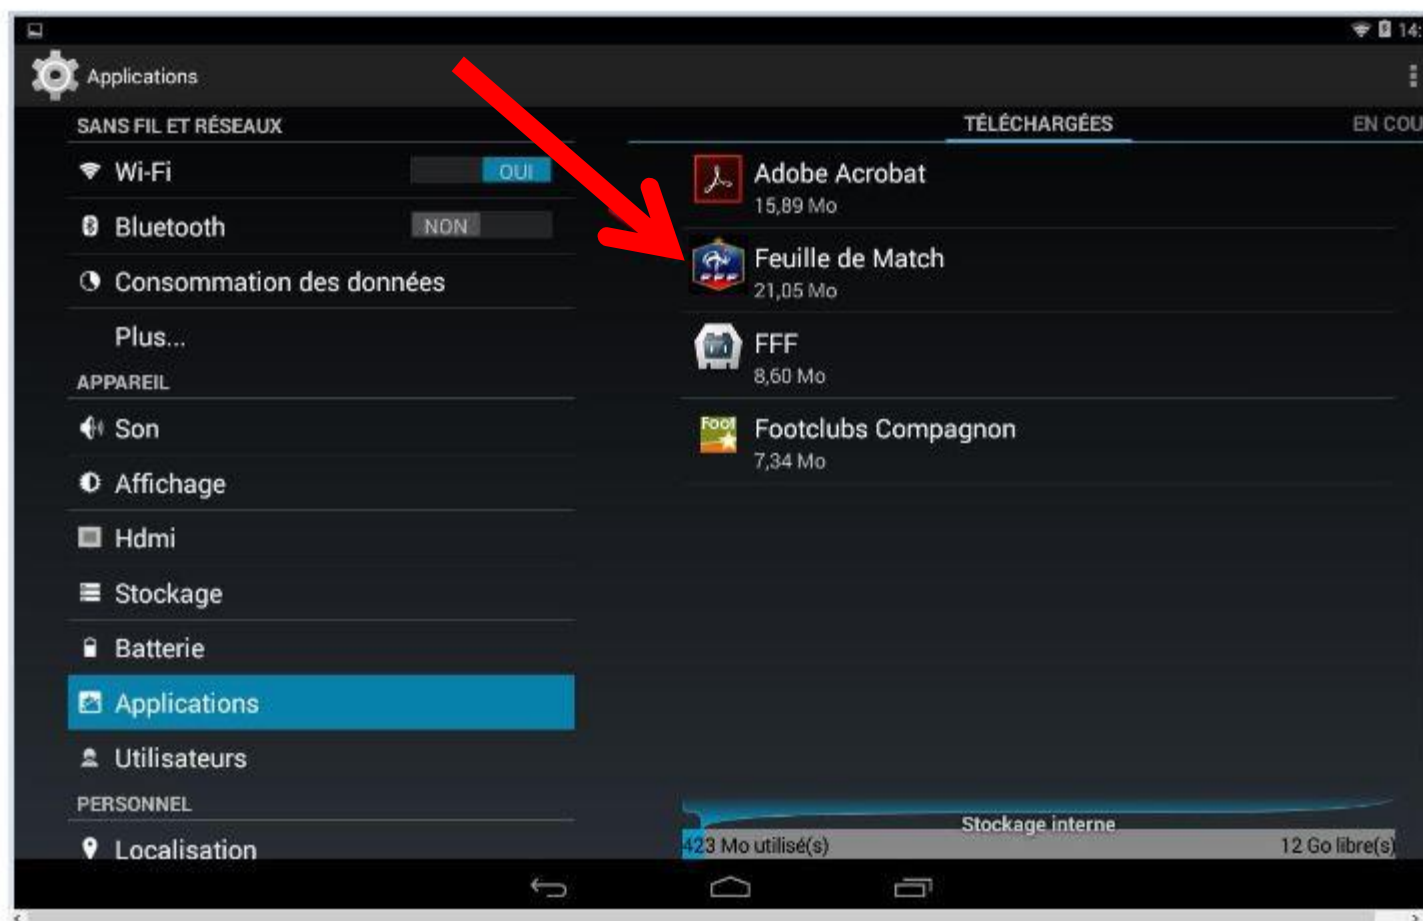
14:

Applications

SANS FIL ET RÉSEAUX

Wi-Fi OUI

Bluetooth NON

Consommation des données

Plus...

APPAREIL

Son

Affichage

Hdmi

Stockage

Batterie

Applications

Utilisateurs

PERSONNEL

Localisation

TÉLÉCHARGÉES

EN COU

Adobe Acrobat
15,89 Mo

Feuille de Match
21,05 Mo

FFF
8,60 Mo

Footclubs Compagnon
7,34 Mo

Stockage interne

423 Mo utilisé(s)

12 Go libre(s)